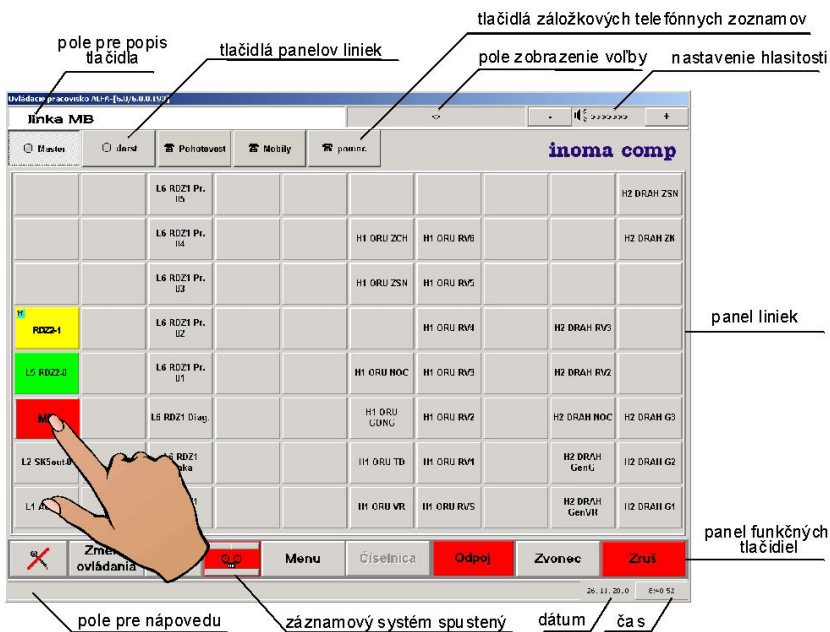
pole pre popis tlačidla

tlačidlá panelov liniek

tlačidlá záložkových telefónnych zoznamov

pole zobrazenie voľby

nastavenie hlasitosti

Ovladacie pracovisko NEFA-[5.0/6.0.0.19]

linka MB

- >>>>>>> +

Master | darst | Pohotovost | Mobily | pomoc

inoma comp

| | | L6 RDZ1 Pr. I5 | | | | | | | H2 DRAH ZSN |
|---|---|---|---|---|---|---|---|---|---|
| | | L6 RDZ1 Pr. I4 | | | H1 ORU ZCH | H1 ORU RV6 | | | H2 DRAH ZK |
| | | L6 RDZ1 Pr. I3 | | | H1 ORU ZSN | H1 ORU RV5 | | | |
| H RDZ2-1 | | L6 RDZ1 Pr. I2 | | | | H1 ORU RV4 | | H2 DRAH RV3 | |
| L5 RDZ2-0 | | L6 RDZ1 Pr. I1 | | | H1 ORU NOC | H1 ORU RV3 | | H2 DRAH RV2 | |
| M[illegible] | | L6 RDZ1 Diag. | | | H1 ORU CONC | H1 ORU RV2 | | H2 DRAH NOC | H2 DRAH G3 |
| L2 SKSout.0 | | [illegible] RDZ1 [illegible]aka | | | H1 ORU TD | H1 ORU RV1 | | H2 DRAH GenG | H2 DRAH G2 |
| L1 A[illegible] | | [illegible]1 | | | H1 ORU VR | H1 ORU RVS | | H2 DRAH GenVR | H2 DRAH G1 |

panel liniek

Zme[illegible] ovládania | Menu | Číselnica | Odpoj | Zvonec | Zruš

panel funkčných tlačidiel

26.11.20.0 | 8:0 52

pole pre nápovedu

záznamový systém spustený

dátum

čas